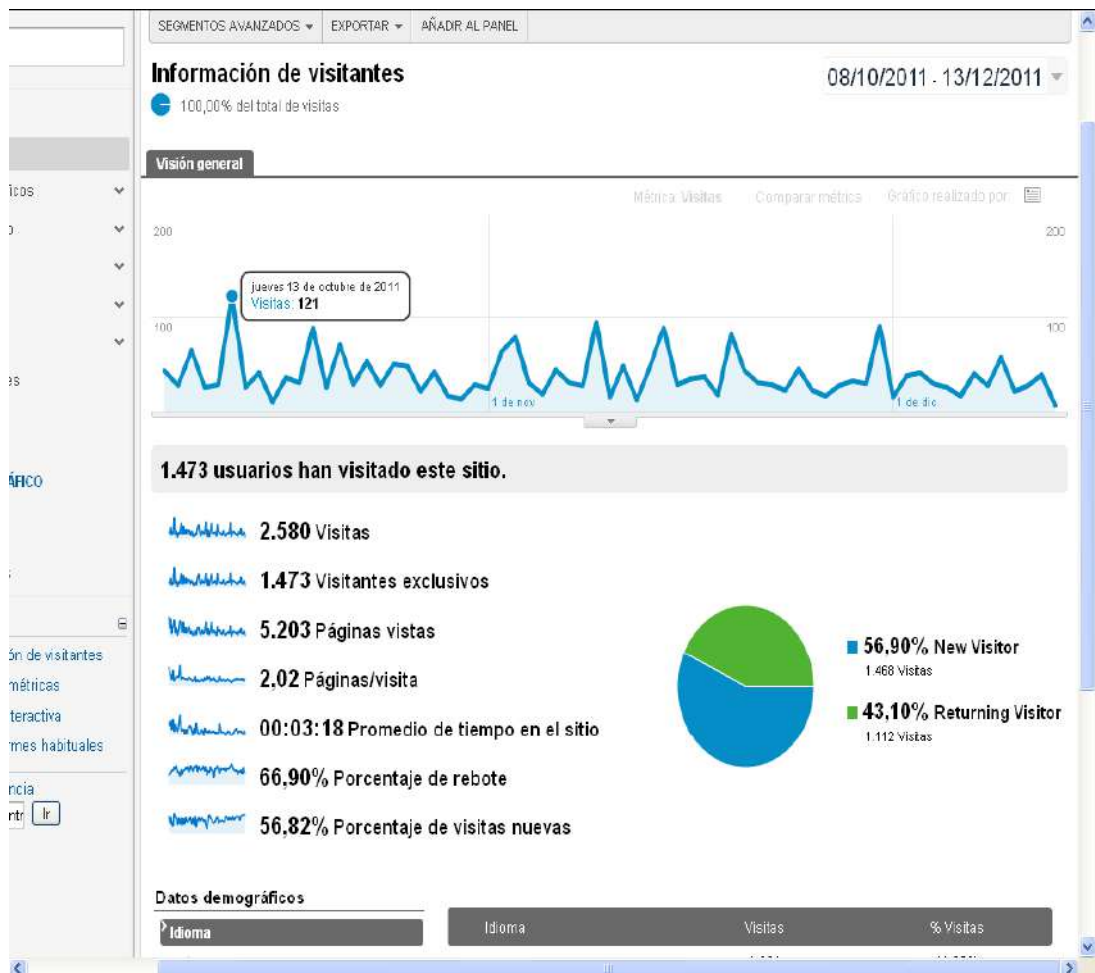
SEGMENTOS AVANZADOS ▾ EXPORTAR ▾ AÑADIR AL PANEL

Información de visitantes

08/10/2011 - 13/12/2011

100,00% del total de visitas

ícos

)

es

ÁFICO

ón de visitantes
métricas
teractiva
rmes habituales

ncia
ntr Ir

Visión general

Métrica: Visitas Comparar métricas Gráfico realizado por:

200

200

100

100

jueves 13 de octubre de 2011
Visitas: 121

1 de nov

1 de dic

1.473 usuarios han visitado este sitio.

2.580 Visitas

1.473 Visitantes exclusivos

5.203 Páginas vistas

2,02 Páginas/visita

00:03:18 Promedio de tiempo en el sitio

66,90% Porcentaje de rebote

56,82% Porcentaje de visitas nuevas

56,90% New Visitor
1.468 Visitas

43,10% Returning Visitor
1.112 Visitas

Datos demográficos

Idioma

| Idioma | Visitas | % Visitas |
|---|---|---|